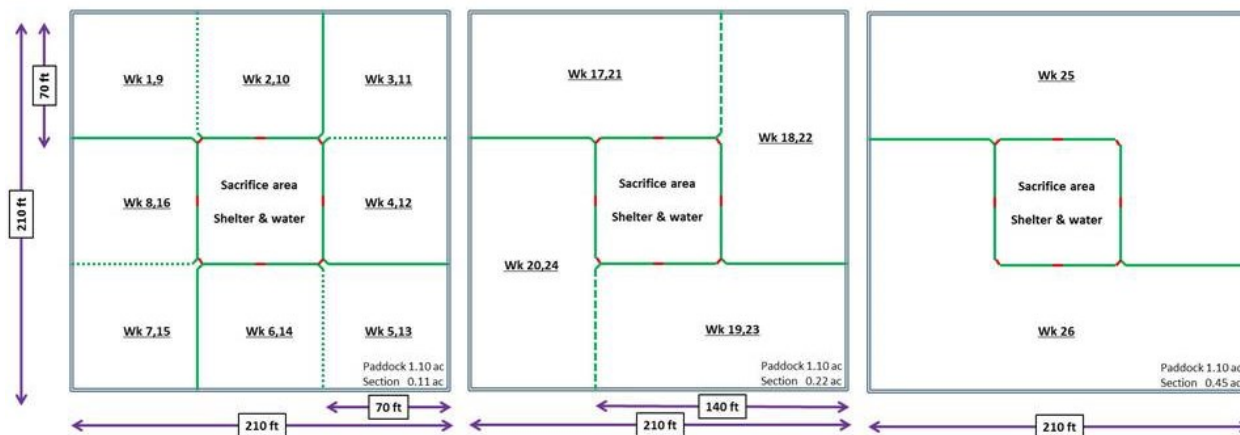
70 ft

210 ft

Wk 1,9
Wk 2,10
Wk 3,11
Wk 8,16
Sacrifice area
Shelter & water
Wk 4,12
Wk 7,15
Wk 6,14
Wk 5,13
Paddock 1.10 ac
Section 0.11 ac

70 ft

210 ft

Wk 17,21
Wk 18,22
Sacrifice area
Shelter & water
Wk 20,24
Wk 19,23
Paddock 1.10 ac
Section 0.22 ac

140 ft

210 ft

Wk 25
Sacrifice area
Shelter & water
Wk 26
Paddock 1.10 ac
Section 0.45 ac

210 ft